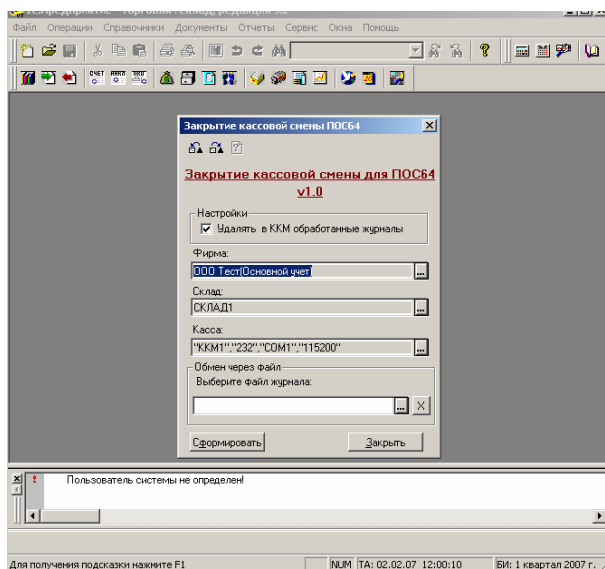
Файл Операции Справочники Документы Отчеты Сервис Окна Помощь

Закрытие кассовой смены ПОС64

Закрытие кассовой смены для ПОС64
v1.0

Настройки
Удалять в ККМ обработанные журналы

Фирма:
ООО Тест(Основной учет)

Склад:
СКЛАД1

Касса:
"ККМ1","232","COM1","115200"

Обмен через файл
Выберите файл журнала:

Сформировать
Закрыть

Пользователь системы не определен!

Для получения подсказки нажмите F1
NUM
ТА: 02.02.07 12:00:10
БИ: 1 квартал 2007 г.